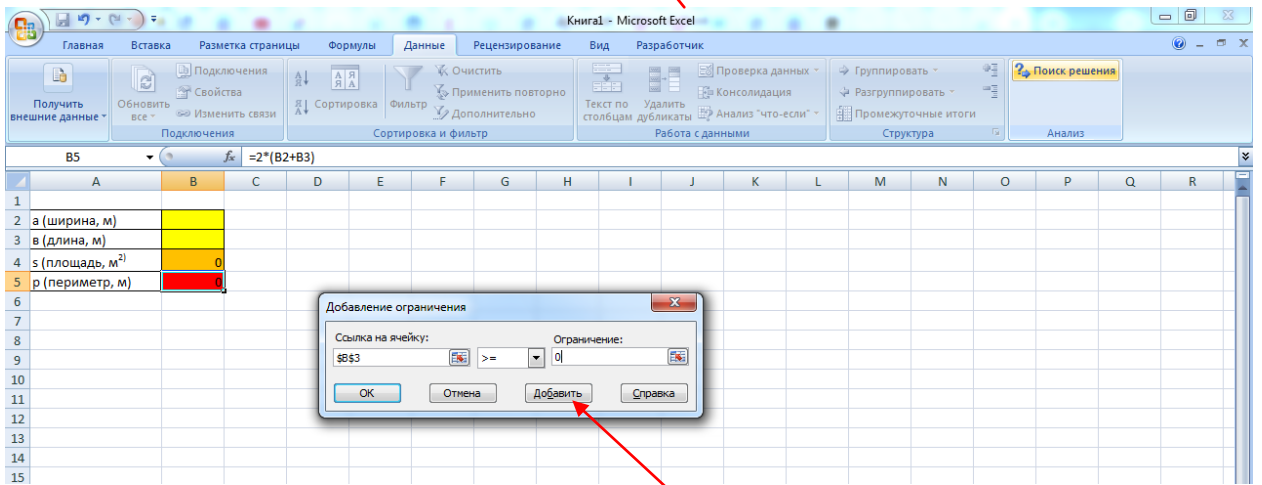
Книга1 - Microsoft Excel

Главная Вставка Разметка страницы Формулы Данные Рецензирование Вид Разработчик

Получить внешние данные
Обновить все
Подключения
Свойства
Изменить связи
Подключения
Сортировка
Фильтр
Очистить
Применить повторно
Дополнительно
Сортировка и фильтр
Текст по столбцам
Удалить дубликаты
Проверка данных
Консолидация
Анализ "что-если"
Работа с данными
Группировать
Разгруппировать
Промежуточные итоги
Структура
Поиск решения
Анализ

B5 $f_x$ =2*(B2+B3)

| | A | B | C | D | E | F | G | H | I | J | K | L | M | N | O | P | Q | R |
|---|---|---|---|---|---|---|---|---|---|---|---|---|---|---|---|---|---|---|
| 1 | | | | | | | | | | | | | | | | | | |
| 2 | а (ширина, м) | | | | | | | | | | | | | | | | | |
| 3 | в (длина, м) | | | | | | | | | | | | | | | | | |
| 4 | s (площадь, м$^{2)}$ | 0 | | | | | | | | | | | | | | | | |
| 5 | p (периметр, м) | 0 | | | | | | | | | | | | | | | | |
| 6 | | | | | | | | | | | | | | | | | | |
| 7 | | | | | | | | | | | | | | | | | | |
| 8 | | | | | | | | | | | | | | | | | | |
| 9 | | | | | | | | | | | | | | | | | | |
| 10 | | | | | | | | | | | | | | | | | | |
| 11 | | | | | | | | | | | | | | | | | | |
| 12 | | | | | | | | | | | | | | | | | | |
| 13 | | | | | | | | | | | | | | | | | | |
| 14 | | | | | | | | | | | | | | | | | | |
| 15 | | | | | | | | | | | | | | | | | | |

Добавление ограничения
Ссылка на ячейку:
$B$3
>=
Ограничение:
0
ОК
Отмена
Добавить
Справка